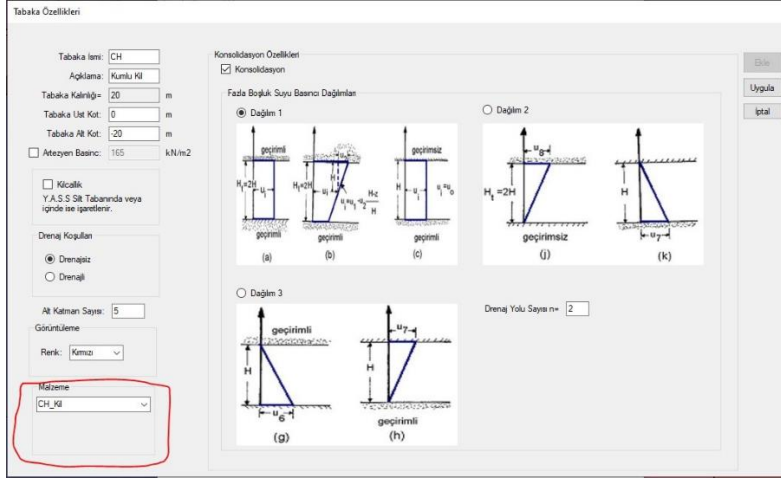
Tabaka Özellikleri

Tabaka Ismi: CH
Açıklama: Kumlu Kil
Tabaka Kalınlığı= 20 m
Tabaka Ust Kot: 0 m
Tabaka Alt Kot: -20 m
Artezyen Basıncı: 165 kN/m2

Kilcallık
Y.A.S.S Silt Tabanında veya içinde ise işaretlenir.

Drenaj Koşulları
Drenajsiz
Drenajlı

Alt Katman Sayısı: 5

Görüntüleme
Renk: Kırmızı

Malzeme
CH_Kil

Konsolidasyon Özellikleri
Konsolidasyon

Fazla Boşluk Suyu Basıncı Dağılımları

Dağılım 1
geçirimli
$H_t=2H$
$u_i$
geçirimli
(a)
$H_t=2H$
$u_i$
$H$
$u_i=u_1-u_2\frac{H-z}{H}$
geçirimli
(b)
geçirimsiz
$H$
$u_i$
$u_i=u_o$
geçirimli
(c)

Dağılım 2
$u_8$
$H_t=2H$
geçirimsiz
(j)
$H$
$u_7$
(k)

Dağılım 3
geçirimli
$H$
$u_6$
(g)
$u_7$
$H$
geçirimli
(h)

Drenaj Yolu Sayısı n= 2

Bitir
Uygula
İptal